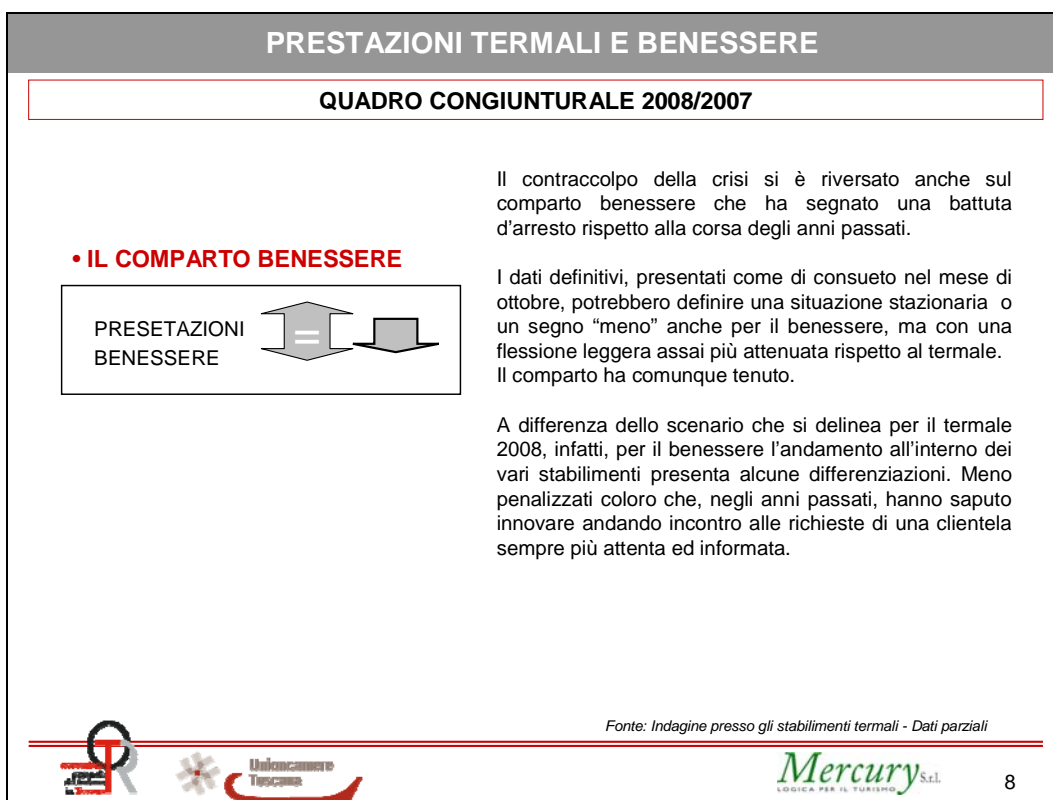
PRESTAZIONI TERMALI E BENESSERE

QUADRO CONGIUNTURALE 2008/2007

• IL COMPARTO BENESSERE

PRESETAZIONI BENESSERE

=

Il contraccolpo della crisi si è riversato anche sul comparto benessere che ha segnato una battuta d'arresto rispetto alla corsa degli anni passati.

I dati definitivi, presentati come di consueto nel mese di ottobre, potrebbero definire una situazione stazionaria o un segno "meno" anche per il benessere, ma con una flessione leggera assai più attenuata rispetto al termale. Il comparto ha comunque tenuto.

A differenza dello scenario che si delinea per il termale 2008, infatti, per il benessere l'andamento all'interno dei vari stabilimenti presenta alcune differenziazioni. Meno penalizzati coloro che, negli anni passati, hanno saputo innovare andando incontro alle richieste di una clientela sempre più attenta ed informata.

Fonte: Indagine presso gli stabilimenti termali - Dati parziali

Unioncamere Toscana

Mercury S.r.l.
LOGICA PER IL TURISMO

8